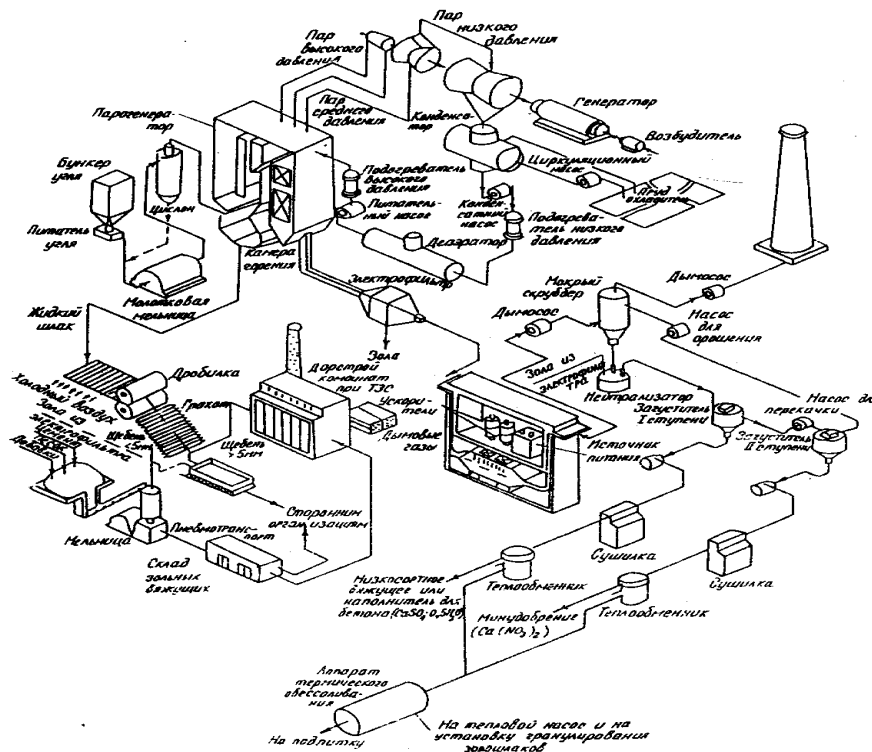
Пар низкого давления

Пар высокого давления

Пар среднего давления

Парогенератор

Конденсатор

Генератор

Возбудитель

Бункер угля

Циклон

Подогреватель высокого давления

Циркуляционный насос

Питательный насос

Конденсатный насос

Подогреватель низкого давления

Питатель угля

Камера сгорания

Деаэратор

Молотковая мельница

Электрофильтр

Мокрый скруббер

Дымосос

Дымосос

Насос для орошения

Жидкий шлак

Дробилка

Зола

Доустрой комбинат при ТЭС

Зола из электрофильтра ТРЭ

Нейтрализатор

Насос для перекачки

Холодный воздух

Грохот

Ускорители

Сгуститель I ступени

Сгуститель II ступени

Щебень >5мм

Щебень <5мм

Дымовые газы

Источник питания

Сторонним организациям

Пневмотранспорт

Мельница

Склад зольных вяжущих

Сушилка

Сушилка

Низкосортные вяжущие или наполнитель для бетона ($CaSO_4 \cdot 0,5H_2O$)

Теплообменник

Теплообменник

Минудобрение ($(Ca(NO_3)_2)$)

Аппарат термического обессоливания

На подпитку

На тепловой насос и на установку гранулирования золошлаков